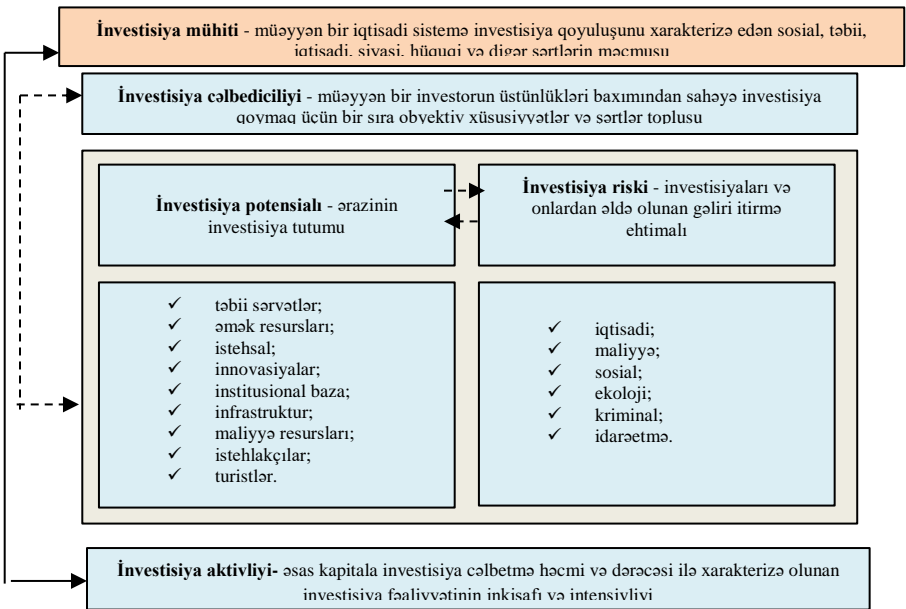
**İnvestisiya mühiti** - müəyyən bir iqtisadi sistemə investisiya qoyuluşunu xarakterizə edən sosial, təbii, iqtisadi, siyasi, hüquqi və digər şərtlərin məcmusu

**İnvestisiya cəlbediciliyi** - müəyyən bir investorun üstünlükləri baxımından sahəyə investisiya qoymaq üçün bir sıra obyektiv xüsusiyyətlər və şərtlər toplusu

**İnvestisiya potensialı** - ərazinin investisiya tutumu

**İnvestisiya riski** - investisiyaları və onlardan əldə olunan gəliri itirmə ehtimalı

✓ təbii sərvətlər;
✓ əmək resursları;
✓ istehsal;
✓ innovasiyalar;
✓ institusional baza;
✓ infrastruktur;
✓ maliyyə resursları;
✓ istehlakçılar;
✓ turistlər.

✓ iqtisadi;
✓ maliyyə;
✓ sosial;
✓ ekoloji;
✓ kriminal;
✓ idarəetmə.

**İnvestisiya aktivliyi-** əsas kapitala investisiya cəlbetmə həcmi və dərəcəsi ilə xarakterizə olunan investisiya fəaliyyətinin inkişafı və intensivliyi